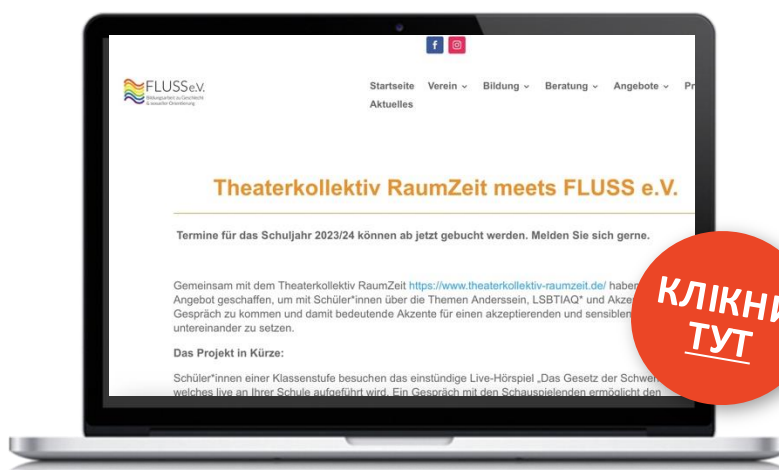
FLUSS e.V.
Bildungsarbeit zu Geschlecht & sexueller Orientierung

Startseite Verein Bildung Beratung Angebote Pr
Aktuelles

Theaterkollektiv RaumZeit meets FLUSS e.V.

Termine für das Schuljahr 2023/24 können ab jetzt gebucht werden. Melden Sie sich gerne.

Gemeinsam mit dem Theaterkollektiv RaumZeit https://www.theaterkollektiv-raumzeit.de/ haben Angebot geschaffen, um mit Schüler*innen über die Themen Anderssein, LSBTIAQ* und Akze Gespräch zu kommen und damit bedeutende Akzente für einen akzeptierenden und sensiblen untereinander zu setzen.

Das Projekt in Kürze:

Schüler*innen einer Klassenstufe besuchen das einstündige Live-Hörspiel „Das Gesetz der Schwer welches live an Ihrer Schule aufgeführt wird. Ein Gespräch mit den Schauspielenden ermöglicht den

КЛІКНИ ТУТ